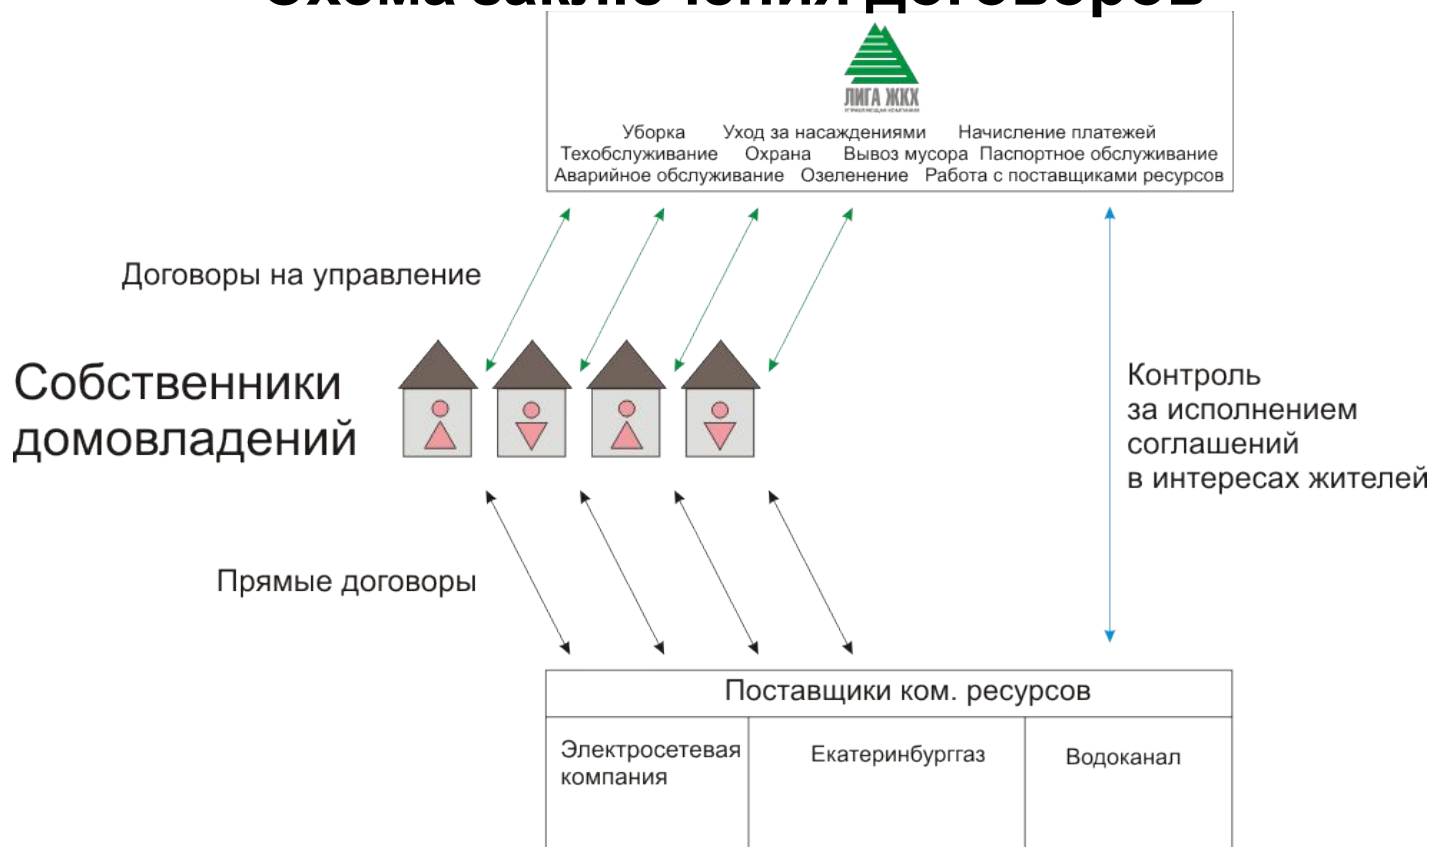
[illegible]

ЛИГА ЖКХ

Уборка Уход за насаждениями Начисление платежей
Техобслуживание Охрана Вывоз мусора Паспортное обслуживание
Аварийное обслуживание Озеленение Работа с поставщиками ресурсов

Договоры на управление

Собственники домовладений

Контроль за исполнением соглашений в интересах жителей

Прямые договоры

| Поставщики ком. ресурсов | | |
|---|---|---|
| Электросетевая компания | Екатеринбурггаз | Водоканал |